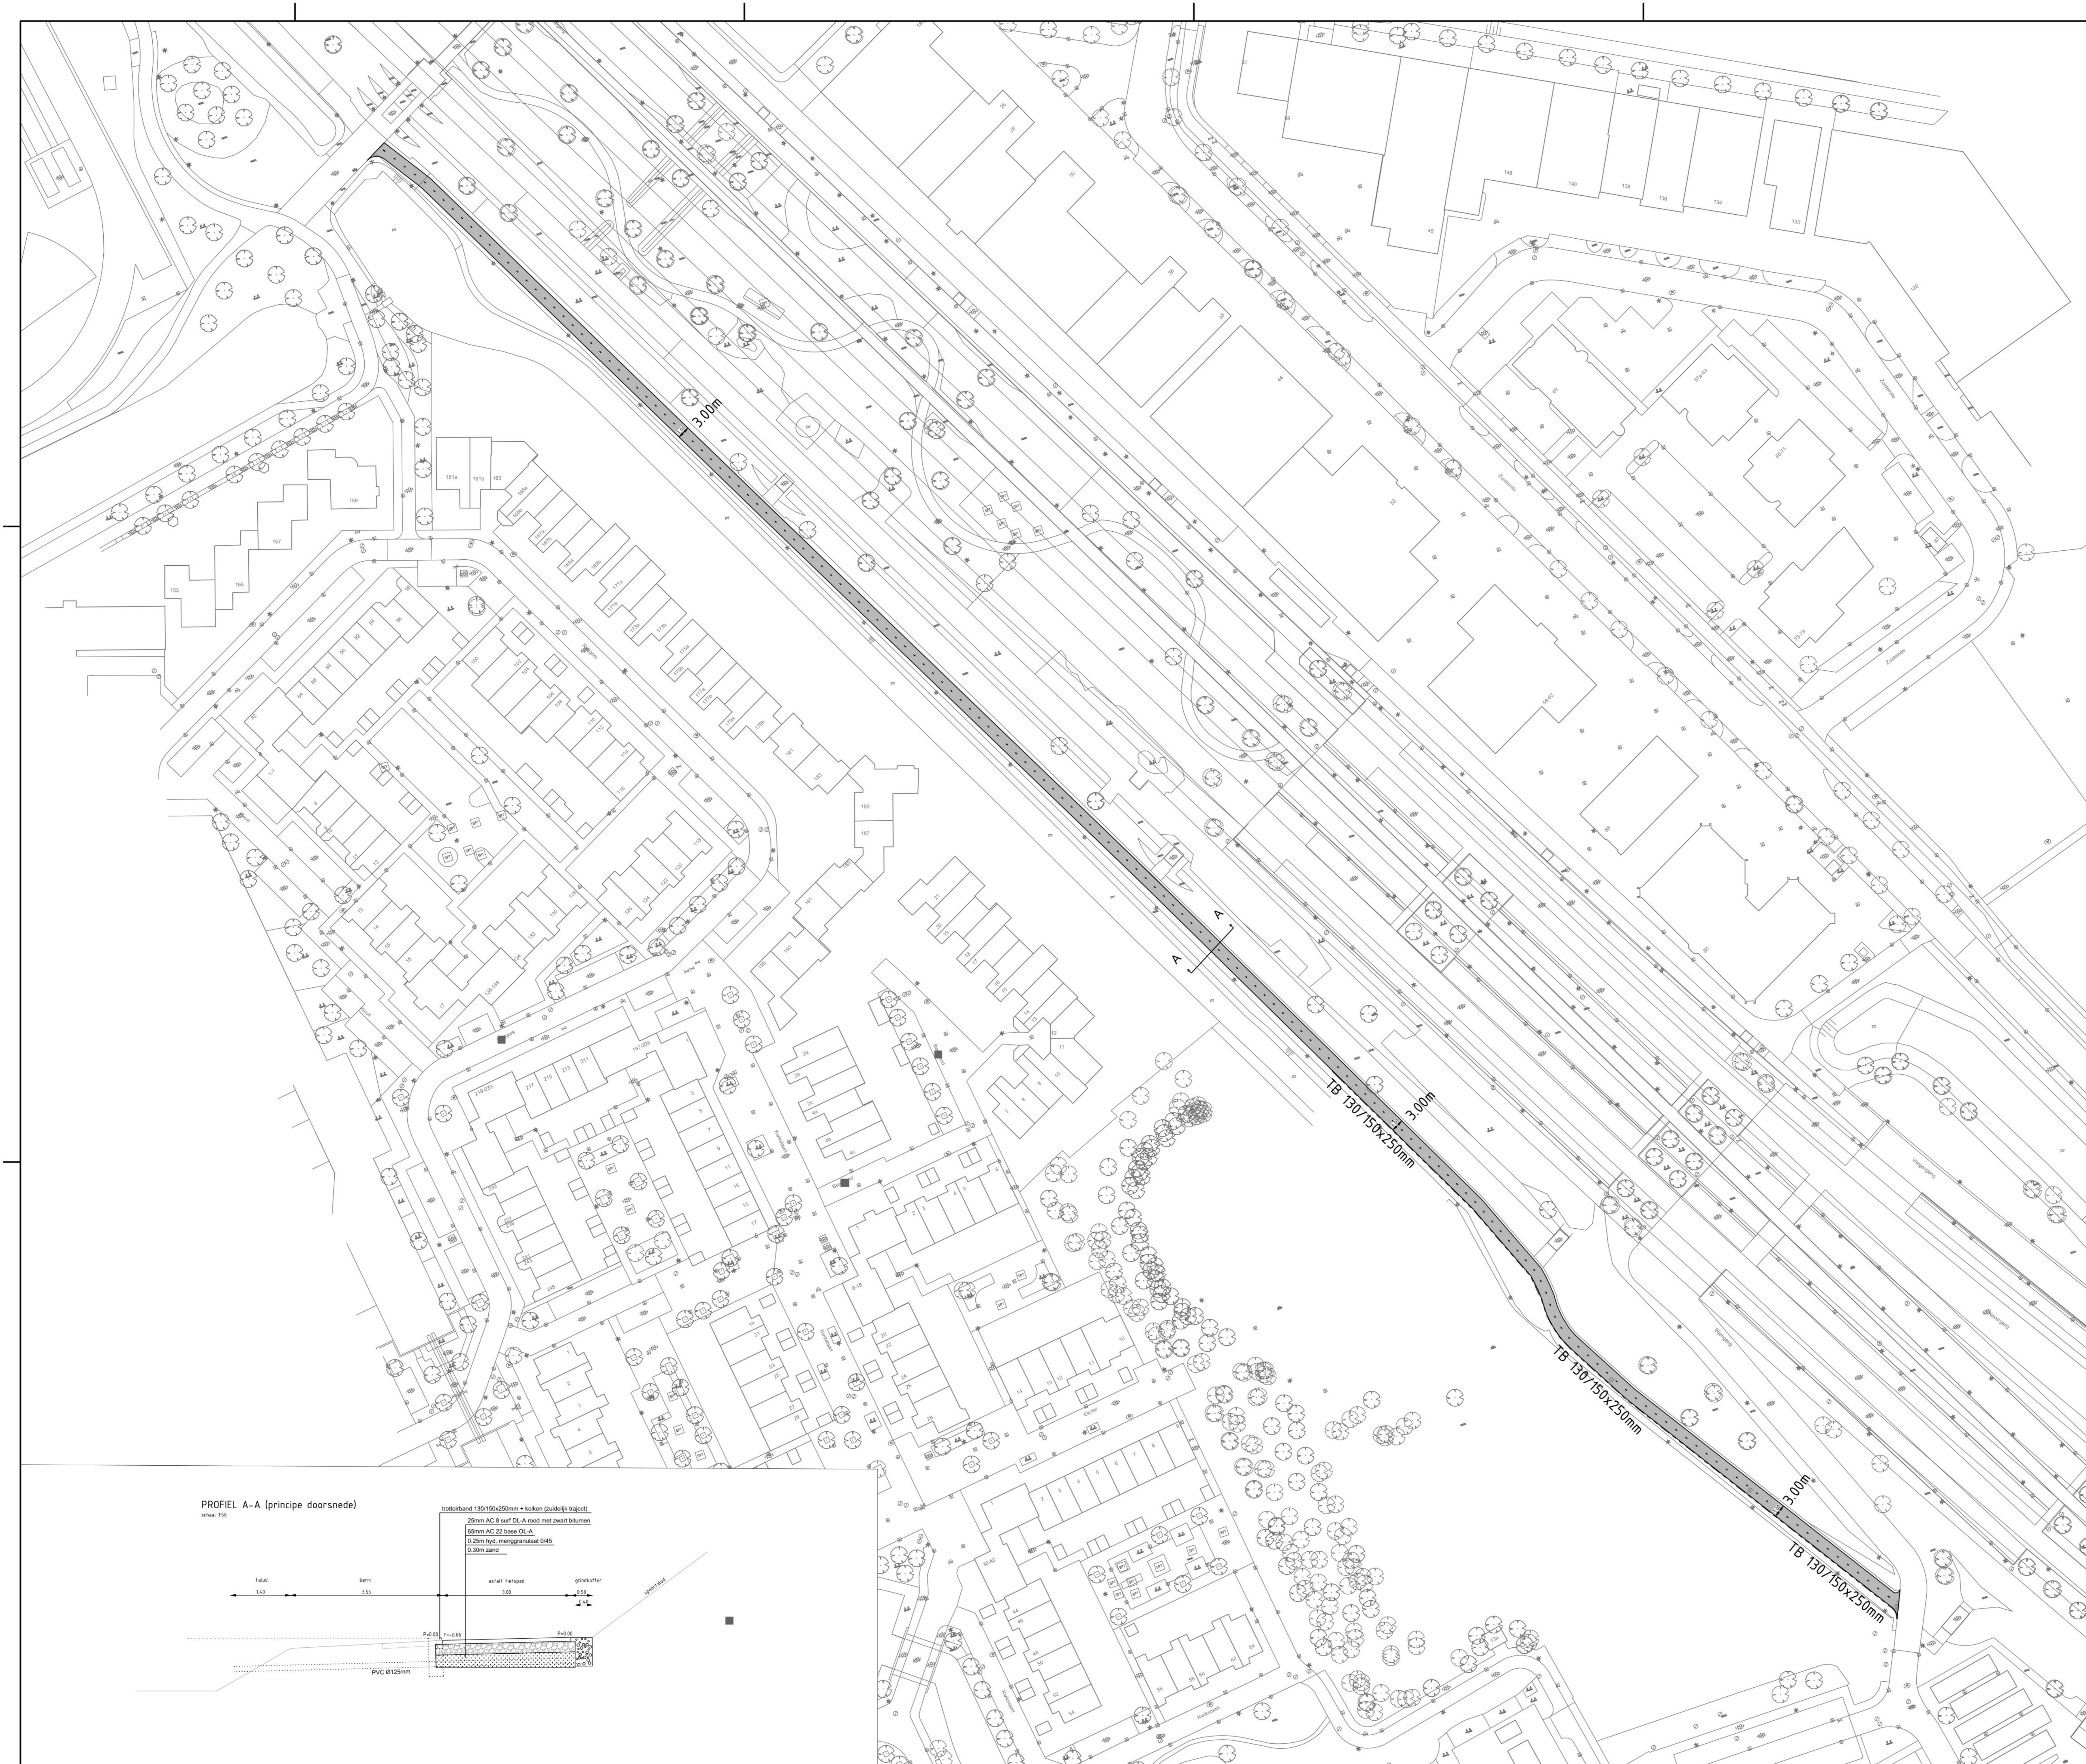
3.00m

A

A

TB 130/150x250mm

3.00m

TB 130/150x250mm

3.00m

TB 130/150x250mm

PROFIEL A-A (principe doorsnede)
schaal 1:50

trottoirband 130/150x250mm + kolken (zuidelijk traject)
25mm AC 8 surf DL-A rood met zwart bitumen
65mm AC 22 base OL-A
0.25m hyd. menggranulaat 0/45
0.30m zand

talud
1:40
berm
3.55
asfalt fietspad
3.00
grindkoffer
0.50

P=0.00 P=-0.06 P=0.00

PVC Ø125mm